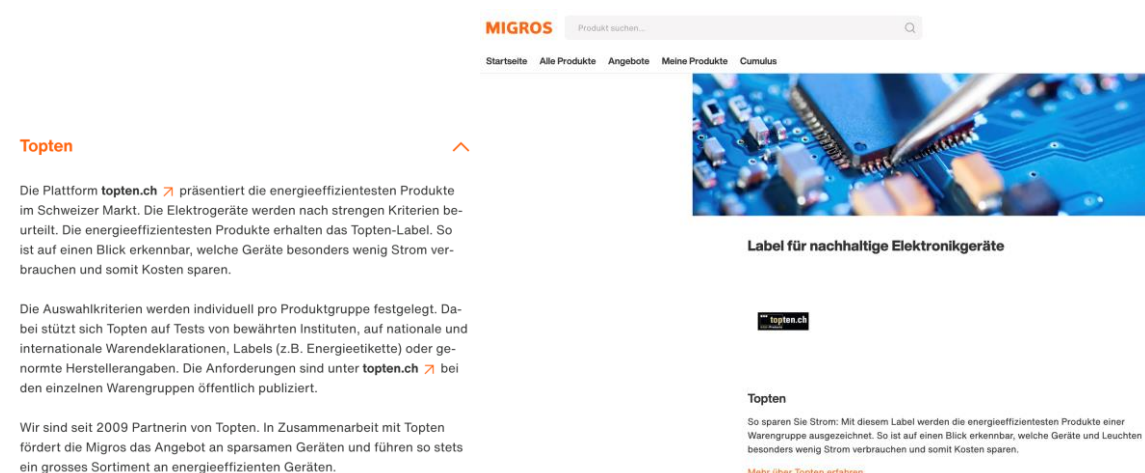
Topten

Die Plattform topten.ch präsentiert die energieeffizientesten Produkte im Schweizer Markt. Die Elektrogeräte werden nach strengen Kriterien beurteilt. Die energieeffizientesten Produkte erhalten das Topten-Label. So ist auf einen Blick erkennbar, welche Geräte besonders wenig Strom verbrauchen und somit Kosten sparen.

Die Auswahlkriterien werden individuell pro Produktgruppe festgelegt. Dabei stützt sich Topten auf Tests von bewährten Instituten, auf nationale und internationale Warendeklarationen, Labels (z.B. Energieetikette) oder genormte Herstellerangaben. Die Anforderungen sind unter topten.ch bei den einzelnen Warengruppen öffentlich publiziert.

Wir sind seit 2009 Partnerin von Topten. In Zusammenarbeit mit Topten fördert die Migros das Angebot an sparsamen Geräten und führen so stets ein grosses Sortiment an energieeffizienten Geräten.

MIGROS

Produkt suchen...

Startseite Alle Produkte Angebote Meine Produkte Cumulus

Label für nachhaltige Elektronikgeräte

topten.ch

Topten

So sparen Sie Strom: Mit diesem Label werden die energieeffizientesten Produkte einer Warengruppe ausgezeichnet. So ist auf einen Blick erkennbar, welche Geräte und Leuchten besonders wenig Strom verbrauchen und somit Kosten sparen.

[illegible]